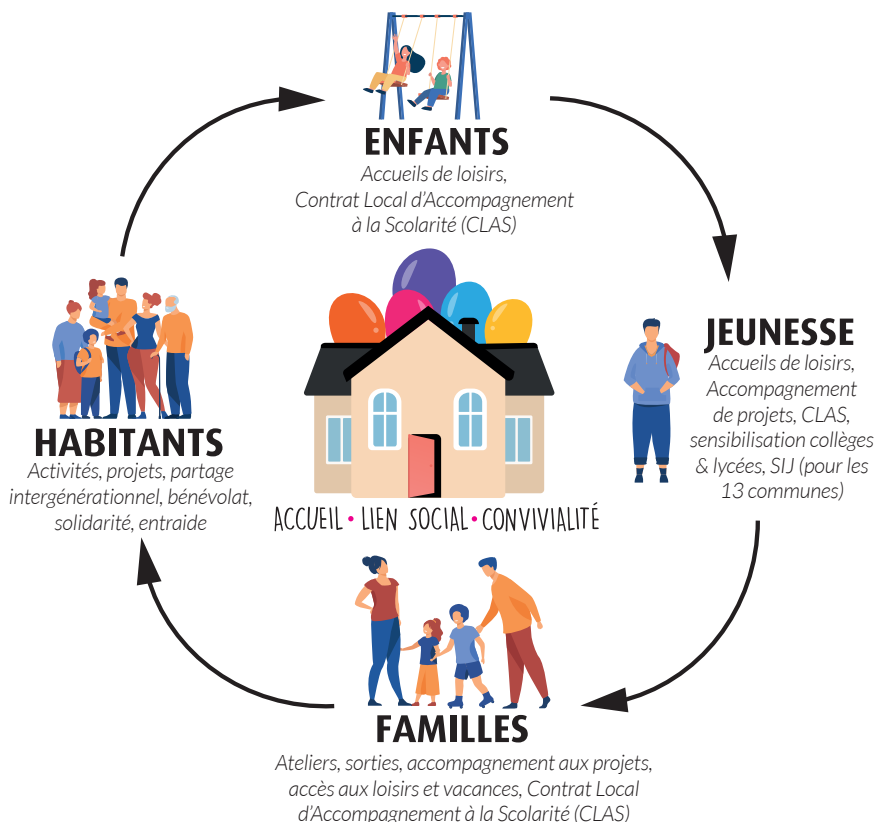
ENFANTS
Accueils de loisirs, Contrat Local d'Accompagnement à la Scolarité (CLAS)

JEUNESSE
Accueils de loisirs, Accompagnement de projets, CLAS, sensibilisation collèges & lycées, SIJ (pour les 13 communes)

HABITANTS
Activités, projets, partage intergénérationnel, bénévolat, solidarité, entraide

ACCUEIL • LIEN SOCIAL • CONVIVIALITÉ

FAMILLES
Ateliers, sorties, accompagnement aux projets, accès aux loisirs et vacances, Contrat Local d'Accompagnement à la Scolarité (CLAS)